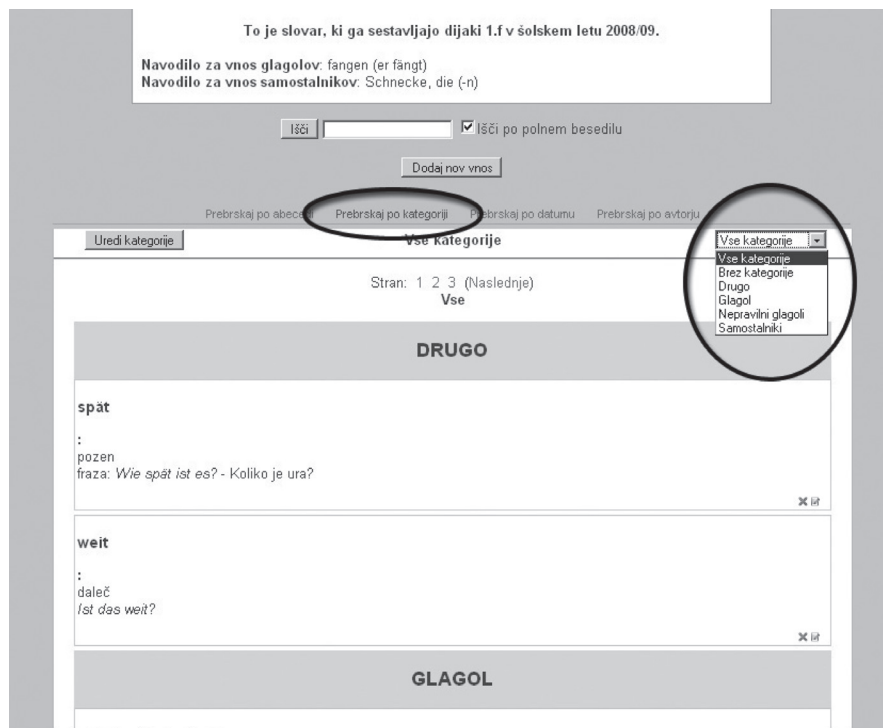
To je slovar, ki ga sestavljajo dijaki 1.f v šolskem letu 2008/09.

Navodilo za vnos glagolov: fangen (er fängt)
Navodilo za vnos samostalnikov: Schnecke, die (-n)

Išči ☑ Išči po polnem besedilu

Dodaj nov vnos

Prebrskaj po abecedi Prebrskaj po kategoriji Prebrskaj po datumu Prebrskaj po avtorju

Uredi kategorije

Vse kategorije

Vse kategorije
Vse kategorije
Brez kategorije
Drugo
Glagol
Nepravilni glagoli
Samostalniki

Stran: 1 2 3 (Naslednje)
Vse

DRUGO

spät

:
pozen
fraza: *Wie spät ist es?* - Koliko je ura?

weit

:
daleč
*Ist das weit?*

GLAGOL